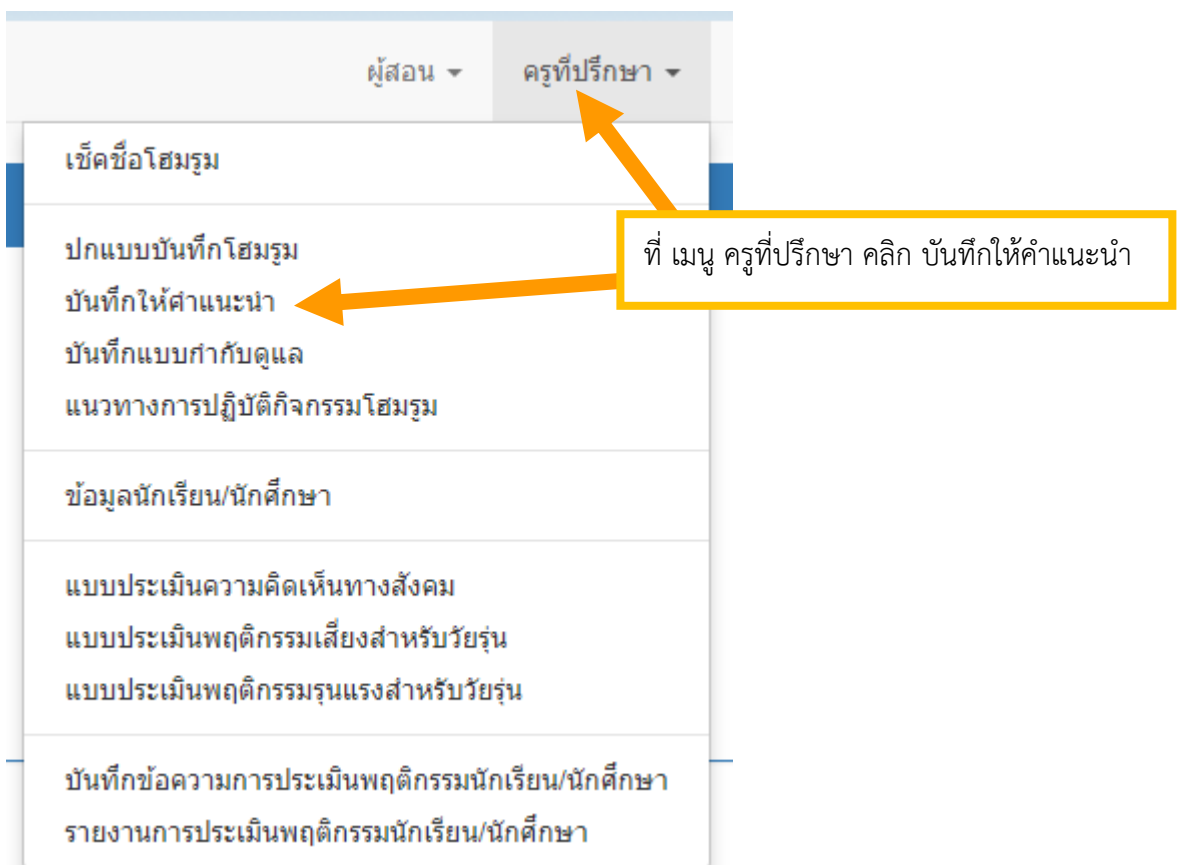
ผู้สอน ▾ ครูที่ปรึกษา ▾

เช็คชื่อโฮมรูม

ปกแบบบันทึกโฮมรูม
บันทึกให้คำแนะนำ
บันทึกแบบกำกับดูแล
แนวทางการปฏิบัติกิจกรรมโฮมรูม

ข้อมูลนักเรียน/นักศึกษา

แบบประเมินความคิดเห็นทางสังคม
แบบประเมินพฤติกรรมเสี่ยงสำหรับวัยรุ่น
แบบประเมินพฤติกรรมรุนแรงสำหรับวัยรุ่น

บันทึกข้อความการประเมินพฤติกรรมนักเรียน/นักศึกษา
รายงานการประเมินพฤติกรรมนักเรียน/นักศึกษา

ที่ เมนู ครูที่ปรึกษา คลิก บันทึกให้คำแนะนำ